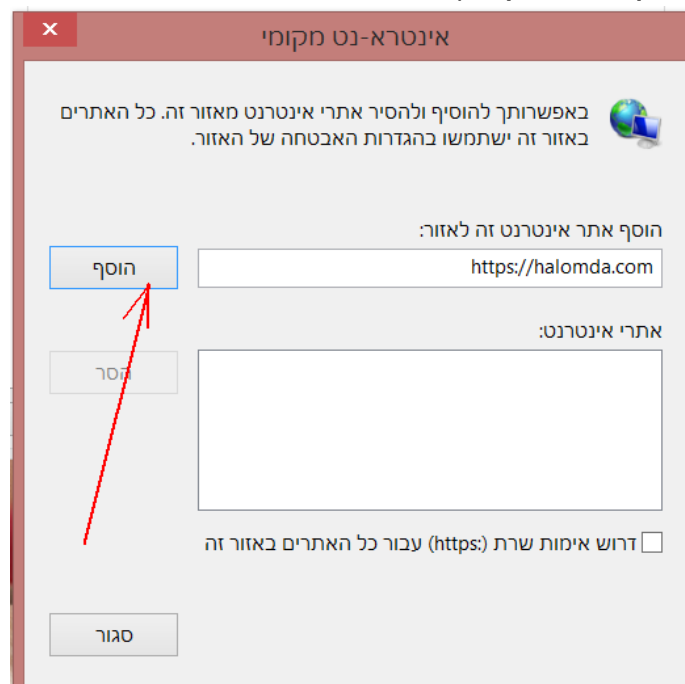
אינטרא-נט מקומי

באפשרותך להוסיף ולהסיר אתרי אינטרנט מאזור זה. כל האתרים באזור זה ישתמשו בהגדרות האבטחה של האזור.

הוסף אתר אינטרנט זה לאזור:

https://halomda.com

הוסף

אתרי אינטרנט:

הסר

דרוש אימות שרת (https:) עבור כל האתרים באזור זה

סגור